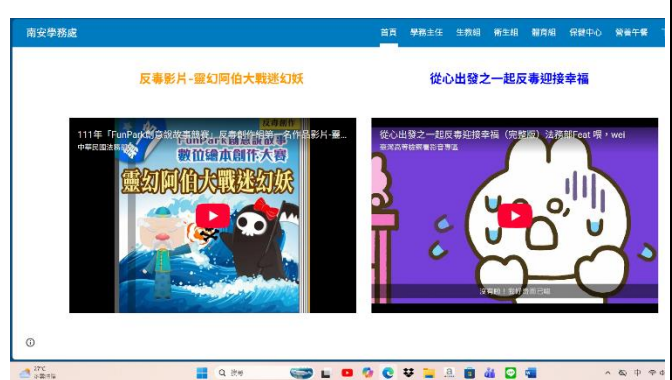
南安學務處

首頁 學務主任 生教組 衛生組 體育組 保健中心 營養午餐

反毒影片-靈幻阿伯大戰迷幻妖

從心出發之一起反毒迎接幸福

111年「FunPark創意說故事競賽」反毒創作組第一名作品影片-靈...

中華民國法務部

FunPark創意說故事

數位繪本創作大賽

靈幻阿伯大戰迷幻妖

從心出發之一起反毒迎接幸福（完整版）法務部Feat 喂，wei

臺灣高等檢察署影音專區

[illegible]

ⓘ

21°C

搜尋

中